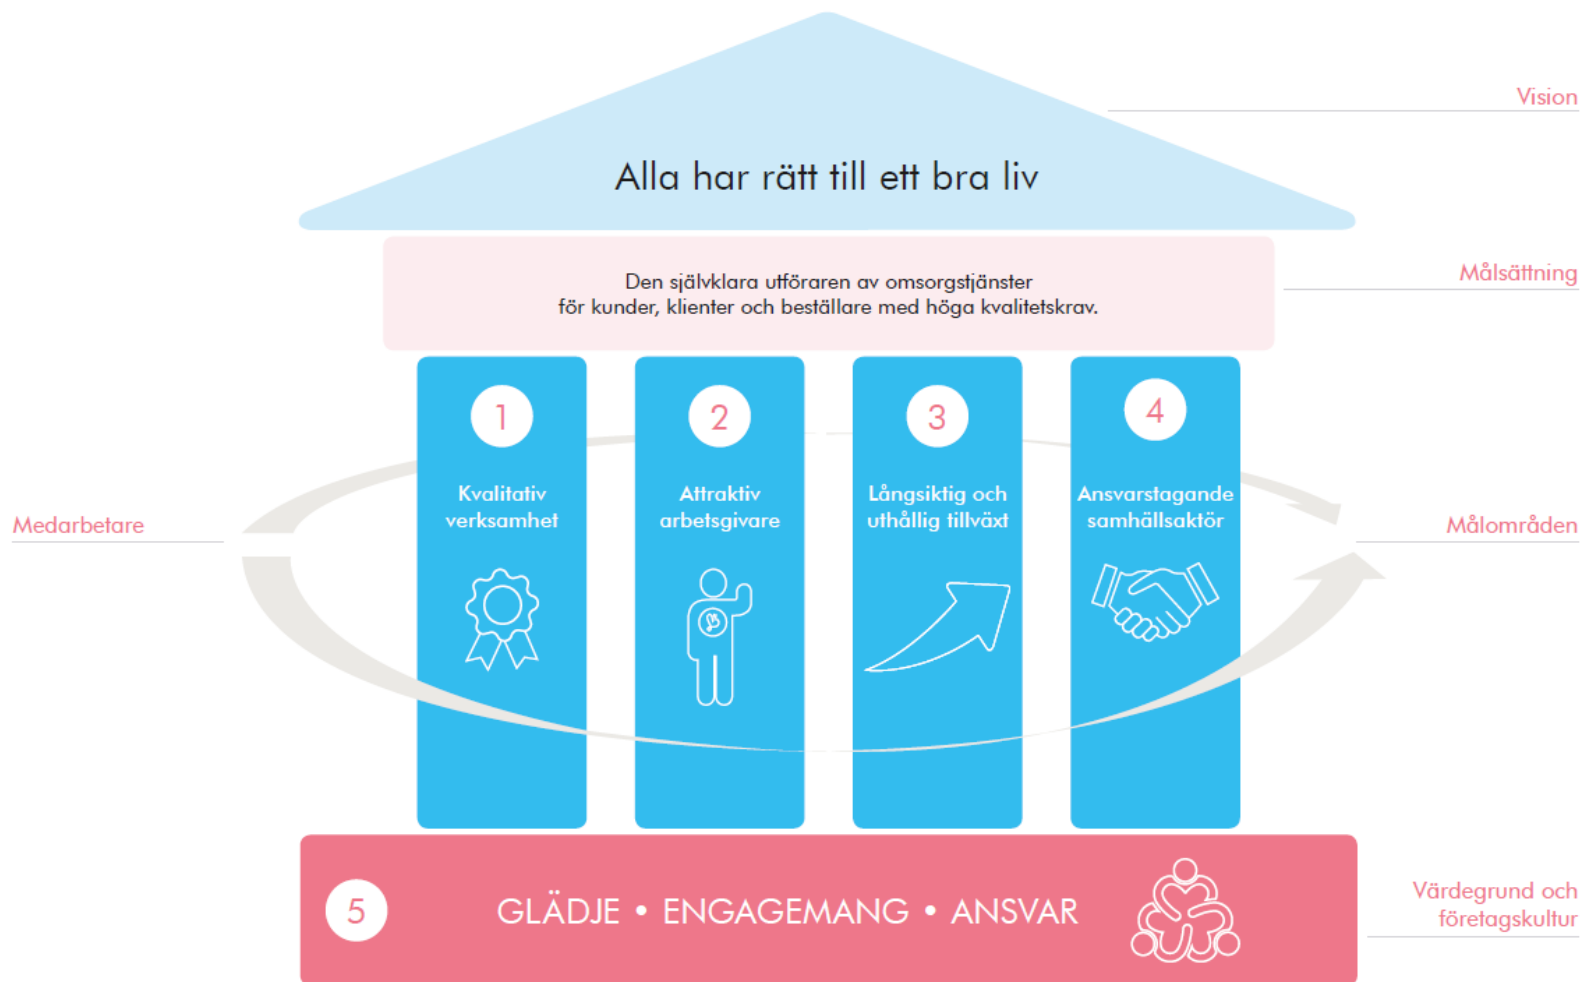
Vision

Alla har rätt till ett bra liv

Målsättning

Den självklara utföraren av omsorgstjänster för kunder, klienter och beställare med höga kvalitetskrav.

Medarbetare

1
Kvalitativ verksamhet

2
Attraktiv arbetsgivare

3
Långsiktig och uthållig tillväxt

4
Ansvarstagande samhällsaktör

Målområden

5
GLÄDJE • ENGAGEMANG • ANSVAR

Värdegrund och företagskultur